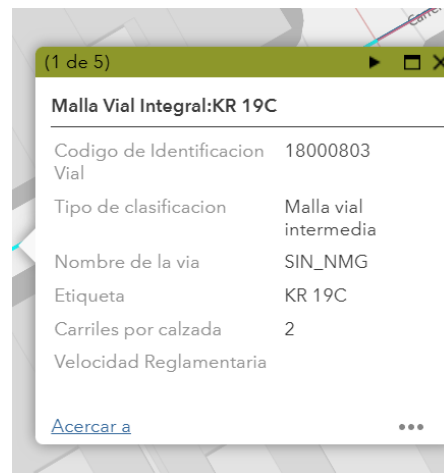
(1 de 5)

Malla Vial Integral:KR 19C

| | |
|---|---|
| Codigo de Identificacion Vial | 18000803 |
| Tipo de clasificacion | Malla vial intermedia |
| Nombre de la via | SIN_NMG |
| Etiqueta | KR 19C |
| Carriles por calzada | 2 |
| Velocidad Reglamentaria | |

Acercar a

•••